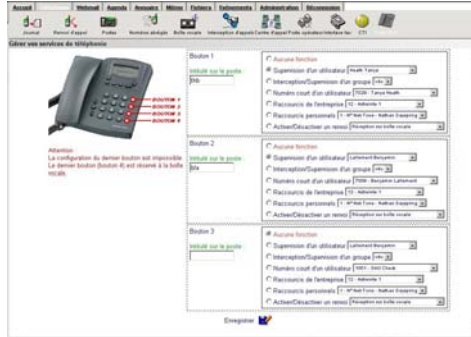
Accueil | Webmail | Agenda | Annuaire | Mitrox | Fichiers | Evènements | Administration | Déconnexion

Journal | Renvoi d'appel | Postes | Numéros abrégés | Boîte vocale | Interception d'appel | Centre d'appel | Poste opérateur | Interface fax | CTI

Gérer vos services de téléphonie

BOUTON 1
BOUTON 2
BOUTON 3
BOUTON 4

Attention
La configuration du dernier bouton est impossible.
Le dernier bouton (bouton 4) est réservé à la boîte vocale.

Bouton 1
Intitulé sur le poste
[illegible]
Aucune fonction
Supervision d'un utilisateur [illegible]
Interception/Supervision d'un groupe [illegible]
Numéro court d'un utilisateur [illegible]
Raccourcis de l'entreprise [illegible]
Raccourcis personnels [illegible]
Activer/Désactiver un renvoi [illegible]

Bouton 2
Intitulé sur le poste
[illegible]
Aucune fonction
Supervision d'un utilisateur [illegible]
Interception/Supervision d'un groupe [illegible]
Numéro court d'un utilisateur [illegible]
Raccourcis de l'entreprise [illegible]
Raccourcis personnels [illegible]
Activer/Désactiver un renvoi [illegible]

Bouton 3
Intitulé sur le poste
Aucune fonction
Supervision d'un utilisateur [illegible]
Interception/Supervision d'un groupe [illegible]
Numéro court d'un utilisateur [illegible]
Raccourcis de l'entreprise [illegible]
Raccourcis personnels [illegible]
Activer/Désactiver un renvoi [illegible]

Enregistrer